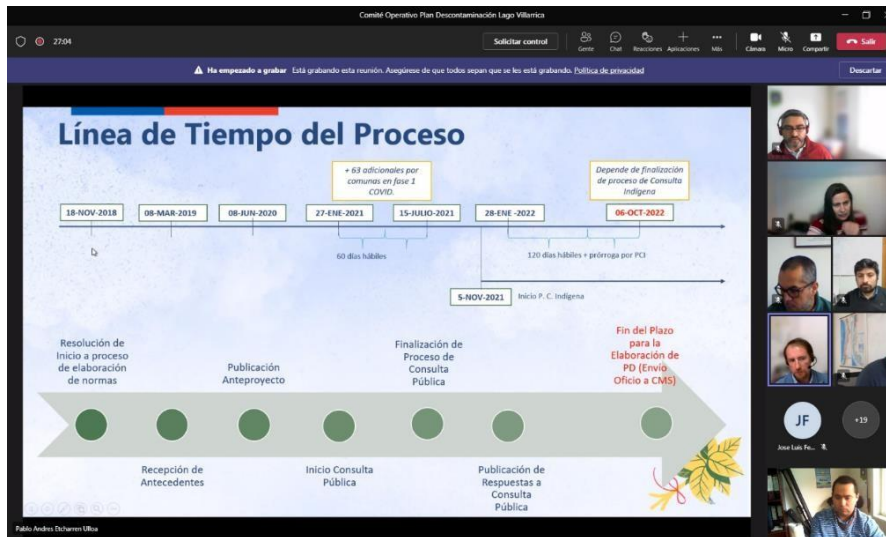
Comité Operativo Plan Descontaminación Lago Villarrica

27:04

Solicitar control

Gente Chat Reacciones Aplicaciones Más Cámara Micro Compartir Salir

Ha empezado a grabar Está grabando esta reunión. Asegúrese de que todos sepan que se les está grabando. Política de privacidad

Descartar

Línea de Tiempo del Proceso

+ 63 adicionales por comunas en fase 1 COVID.

Depende de finalización de proceso de Consulta Indígena

18-NOV-2018

08-MAR-2019

08-JUN-2020

27-ENE-2021

15-JULIO-2021

28-ENE-2022

06-OCT-2022

60 días hábiles

120 días hábiles + prórroga por PCI

5-NOV-2021

Inicio P. C. Indígena

Resolución de Inicio a proceso de elaboración de normas

Publicación Anteproyecto

Finalización de Proceso de Consulta Pública

Fin del Plazo para la Elaboración de PD (Envío Oficio a CMS)

Recepción de Antecedentes

Inicio Consulta Pública

Publicación de Respuestas a Consulta Pública

JF

+19

Jose Luis Fe...

Pablo Andres Etcharren Ulloa